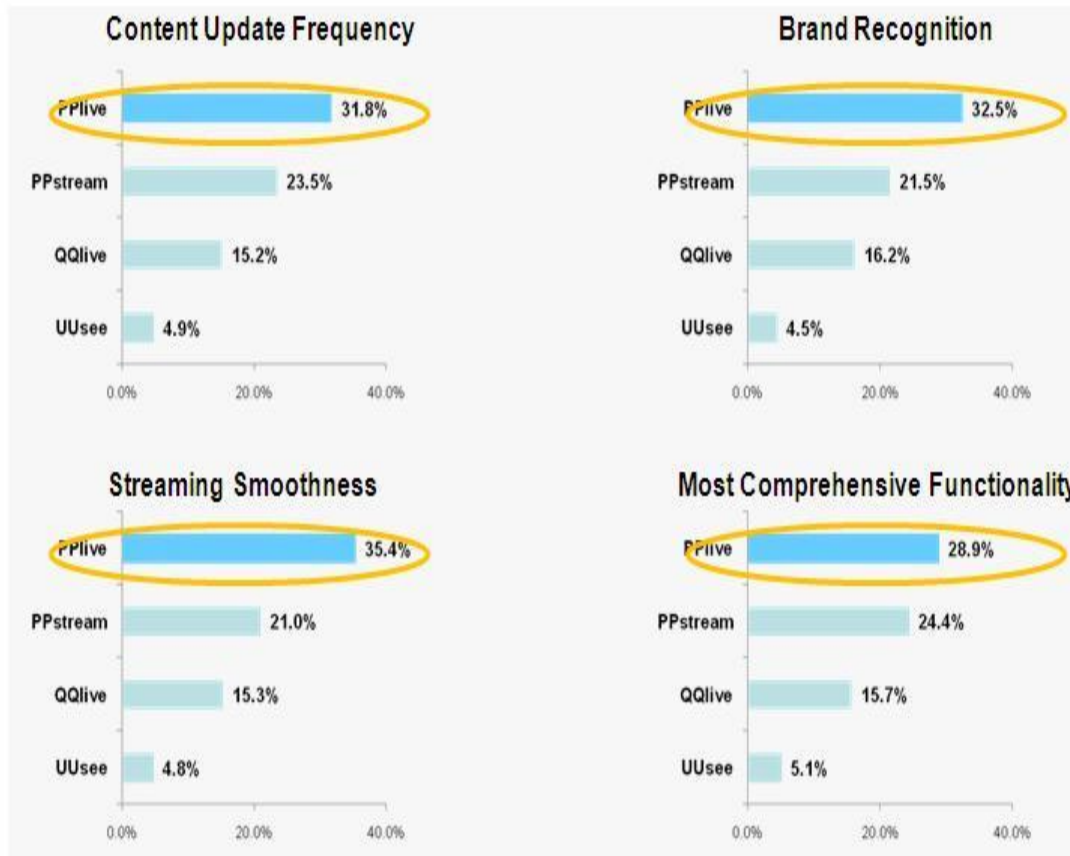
Content Update Frequency

PPlive 31.8%
PPstream 23.5%
QQlive 15.2%
UUsee 4.9%

0.0% 20.0% 40.0%

Brand Recognition

PPlive 32.5%
PPstream 21.5%
QQlive 16.2%
UUsee 4.5%

0.0% 20.0% 40.0%

Streaming Smoothness

PPlive 35.4%
PPstream 21.0%
QQlive 15.3%
UUsee 4.8%

0.0% 20.0% 40.0%

Most Comprehensive Functionality

PPlive 28.9%
PPstream 24.4%
QQlive 15.7%
UUsee 5.1%

0.0% 20.0% 40.0%